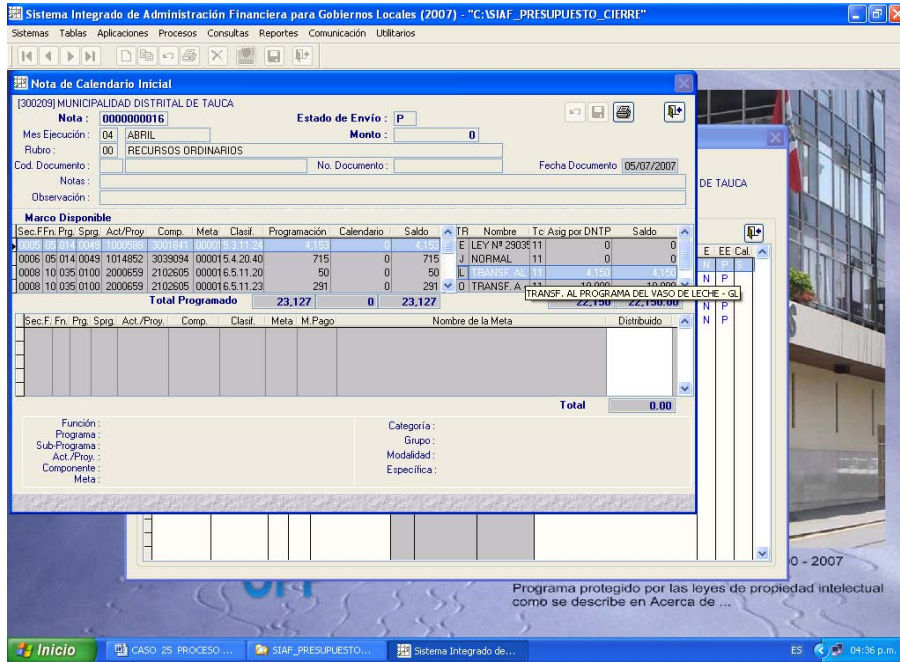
Sistema Integrado de Administración Financiera para Gobiernos Locales (2007) - "C:\SIAF_PRESUPUESTO_CIERRE"

Sistemas Tablas Aplicaciones Procesos Consultas Reportes Comunicación Utilitarios

Nota de Calendario Inicial

[300209] MUNICIPALIDAD DISTRITAL DE TAUCA

Nota : 0000000016 Estado de Envío : P

Mes Ejecución : 04 ABRIL Monto : 0

Rubro : 00 RECURSOS ORDINARIOS

Cod. Documento : No. Documento : Fecha Documento 05/07/2007

Notas :

Observación :

Marco Disponible

| Sec.F | Fn. | Prg. | Sprg. | Act/Proy. | Comp. | Meta | Clasif. | Programación | Calendario | Saldo |
|---|---|---|---|---|---|---|---|---|---|---|
| 0005 | 05 | 014 | 0049 | 1000588 | 3001841 | 00001 | 5.3.11.24 | 4,153 | 0 | 4,153 |
| 0006 | 05 | 014 | 0049 | 1014852 | 3039094 | 00001 | 5.4.20.40 | 715 | 0 | 715 |
| 0008 | 10 | 035 | 0100 | 2000659 | 2102605 | 00001 | 6.5.11.20 | 50 | 0 | 50 |
| 0008 | 10 | 035 | 0100 | 2000659 | 2102605 | 00001 | 6.5.11.23 | 291 | 0 | 291 |

Total Programado 23,127 0 23,127

| TR | Nombre | Tc | Asig por DNTP | Saldo |
|---|---|---|---|---|
| E | LEY Nº 29035 | 11 | 0 | 0 |
| J | NORMAL | 11 | 0 | 0 |
| L | TRANSF. AL | 11 | 4,150 | 4,150 |
| O | TRANSF. A | 11 | 10,000 | 10,000 |

TRANSF. AL PROGRAMA DEL VASO DE LECHE - GL

22,150 22,150.00

| Sec.F. | Fn. | Prg. | Sprg. | Act./Proy. | Comp. | Clasif. | Meta | M.Pago | Nombre de la Meta | Distribuido |
|---|---|---|---|---|---|---|---|---|---|---|

Total 0.00

Función :
Programa :
Sub-Programa :
Act./Proy. :
Componente :
Meta :

Categoría :
Grupo :
Modalidad :
Específica :

DE TAUCA

E EE Cal.
N P
N P
N P
N P
N P

0 - 2007

Programa protegido por las leyes de propiedad intelectual como se describe en Acerca de ...

Inicio CASO 25 PROCESO ... SIAF_PRESUPUESTO... Sistema Integrado de... ES 04:36 p.m.